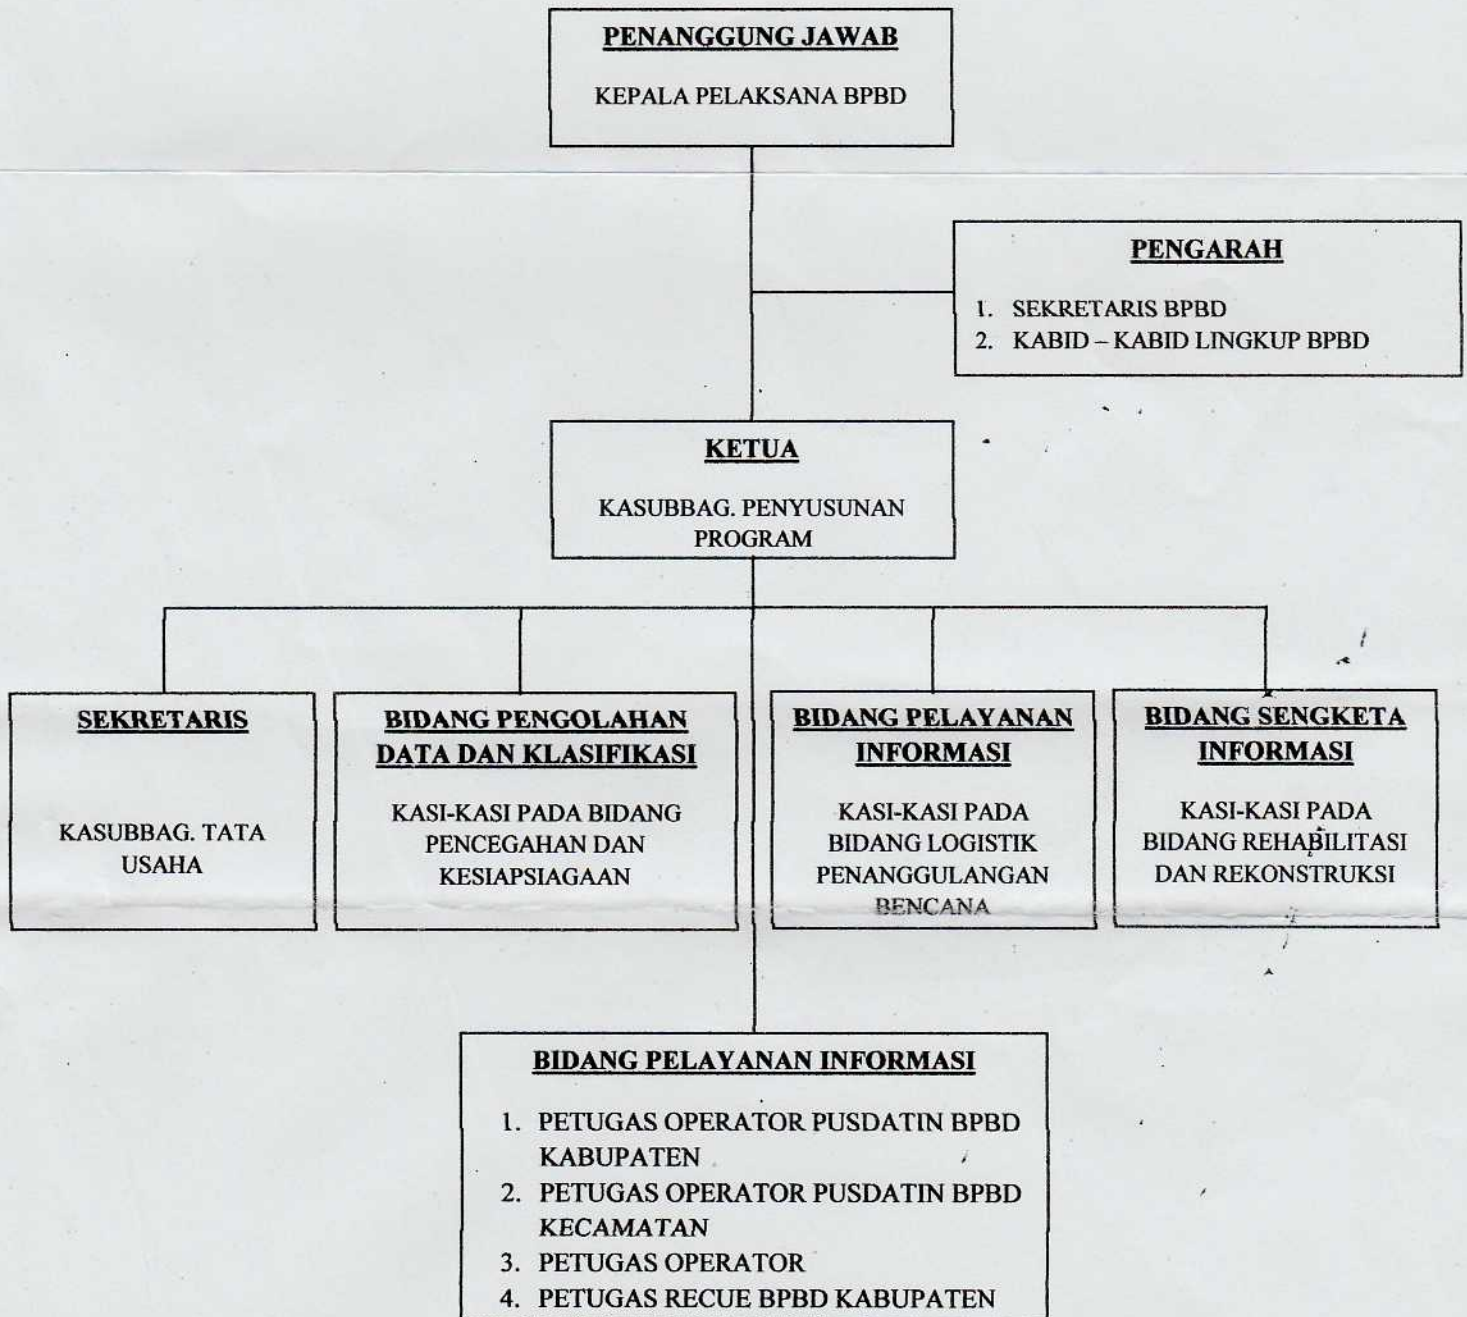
PENANGGUNG JAWAB

KEPALA PELAKSANA BPBD

PENGARAH

1. SEKRETARIS BPBD
2. KABID – KABID LINGKUP BPBD

KETUA

KASUBBAG. PENYUSUNAN PROGRAM

SEKRETARIS

KASUBBAG. TATA USAHA

BIDANG PENGOLAHAN DATA DAN KLASIFIKASI

KASI-KASI PADA BIDANG PENCEGAHAN DAN KESIAPSIAGAAN

BIDANG PELAYANAN INFORMASI

KASI-KASI PADA BIDANG LOGISTIK PENANGGULANGAN BENCANA

BIDANG SENGKETA INFORMASI

KASI-KASI PADA BIDANG REHABILITASI DAN REKONSTRUKSI

BIDANG PELAYANAN INFORMASI

1. PETUGAS OPERATOR PUSDATIN BPBD KABUPATEN
2. PETUGAS OPERATOR PUSDATIN BPBD KECAMATAN
3. PETUGAS OPERATOR
4. PETUGAS RECUE BPBD KABUPATEN